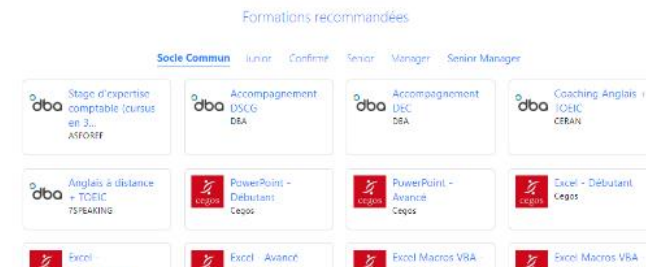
Formations recommandées

Socle Commun Junior Confirmé Senior Manager Senior Manager

dba Stage d'expertise comptable (cursus en 3...
ASFOREF

dba Accompagnement DSCG
DBA

dba Accompagnement DEC
DBA

dba Coaching Anglais - TOEIC
CERAN

dba Anglais à distance + TOEIC
7SPEAKING

cegos PowerPoint - Débutant
Cegos

cegos PowerPoint - Avancé
Cegos

cegos Excel - Débutant
Cegos

cegos Excel -

cegos Excel - Avancé

cegos Excel Macros VBA -

cegos Excel Macros VBA